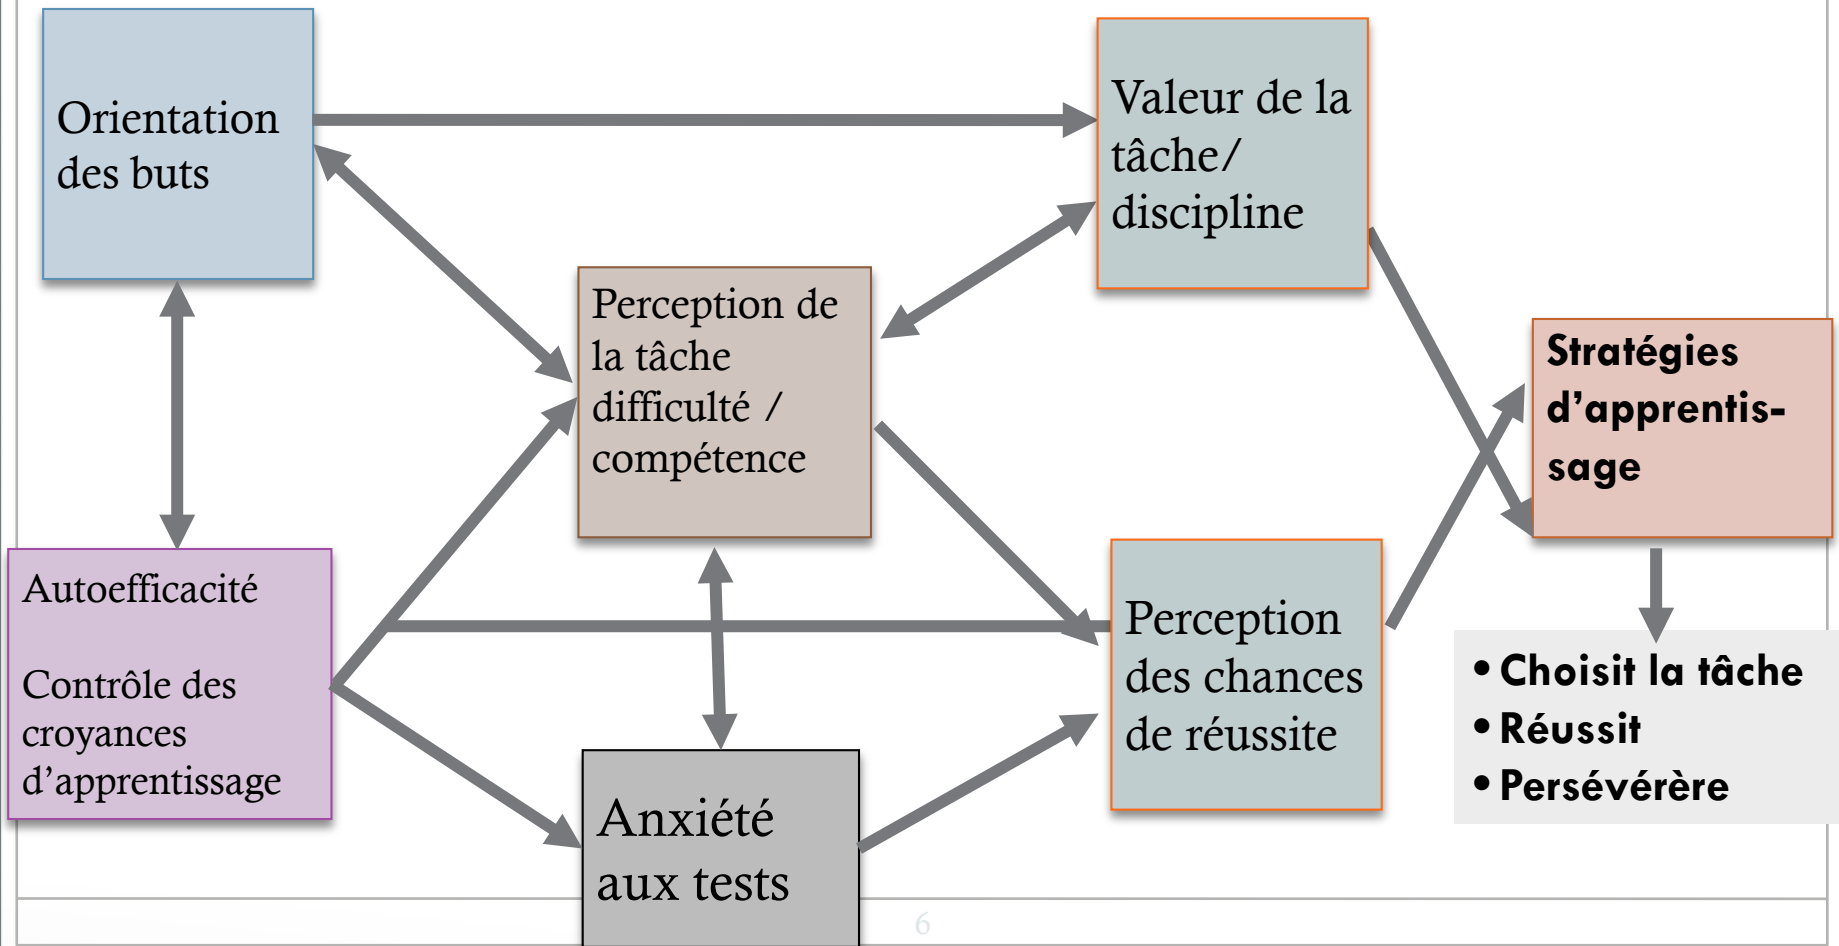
Orientation des buts

Valeur de la tâche/ discipline

Perception de la tâche difficulté / compétence

Stratégies d'apprentissage

Autoefficacité

Contrôle des croyances d'apprentissage

Perception des chances de réussite

• Choisit la tâche
• Réussit
• Persévérère

Anxiété aux tests

6